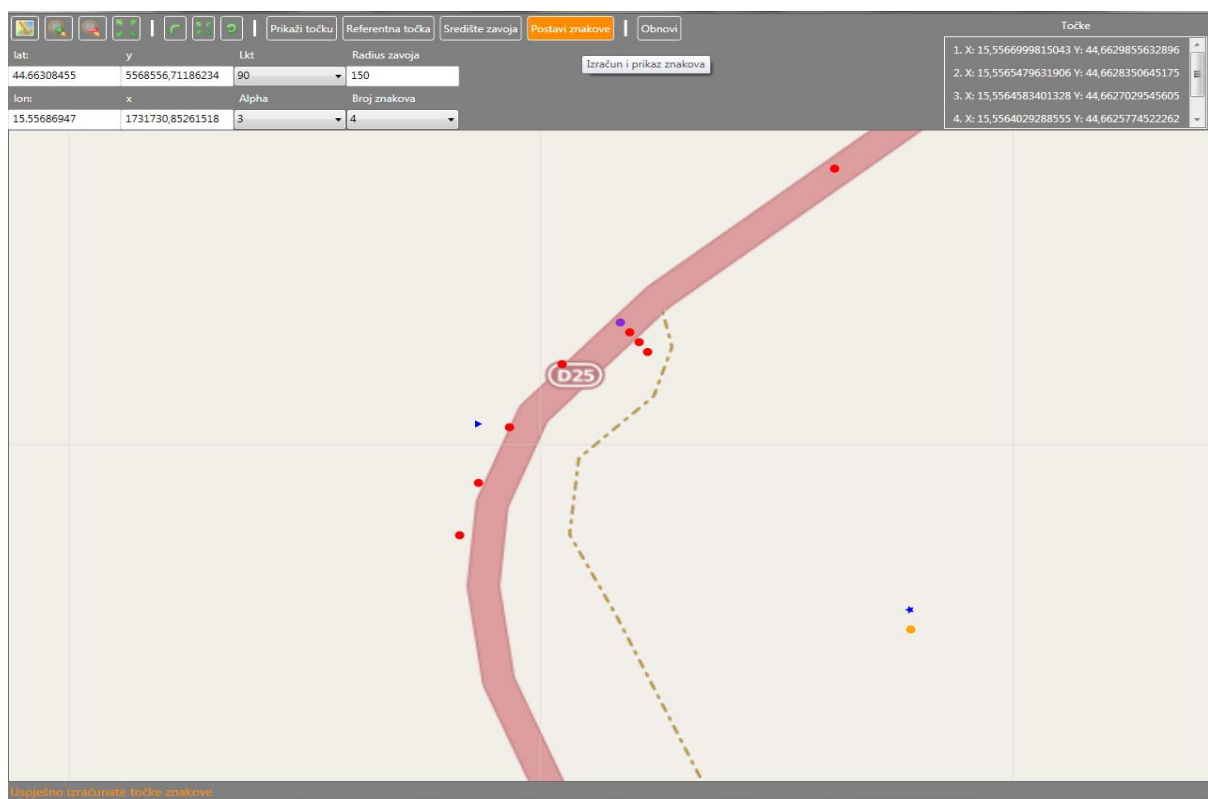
Prikaži točku | Referentna točka | Središte zavoja | Postavi znakove | Obnovi

Točke

1. X: 15,5566999815043 Y: 44,6629855632896
2. X: 15,5565479631906 Y: 44,6628350645175
3. X: 15,5564583401328 Y: 44,6627029545605
4. X: 15,5564029288555 Y: 44,6625774522262

Izračun i prikaz znakova

| lat: | y | Lkt | Radius zavoja |
|---|---|---|---|
| 44.66308455 | 5568556,71186234 | 90 | 150 |
| lon: | x | Alpha | Broj znakova |
| 15.55686947 | 1731730,85261518 | 3 | 4 |

D25

Uspješno izračunate točke znakove